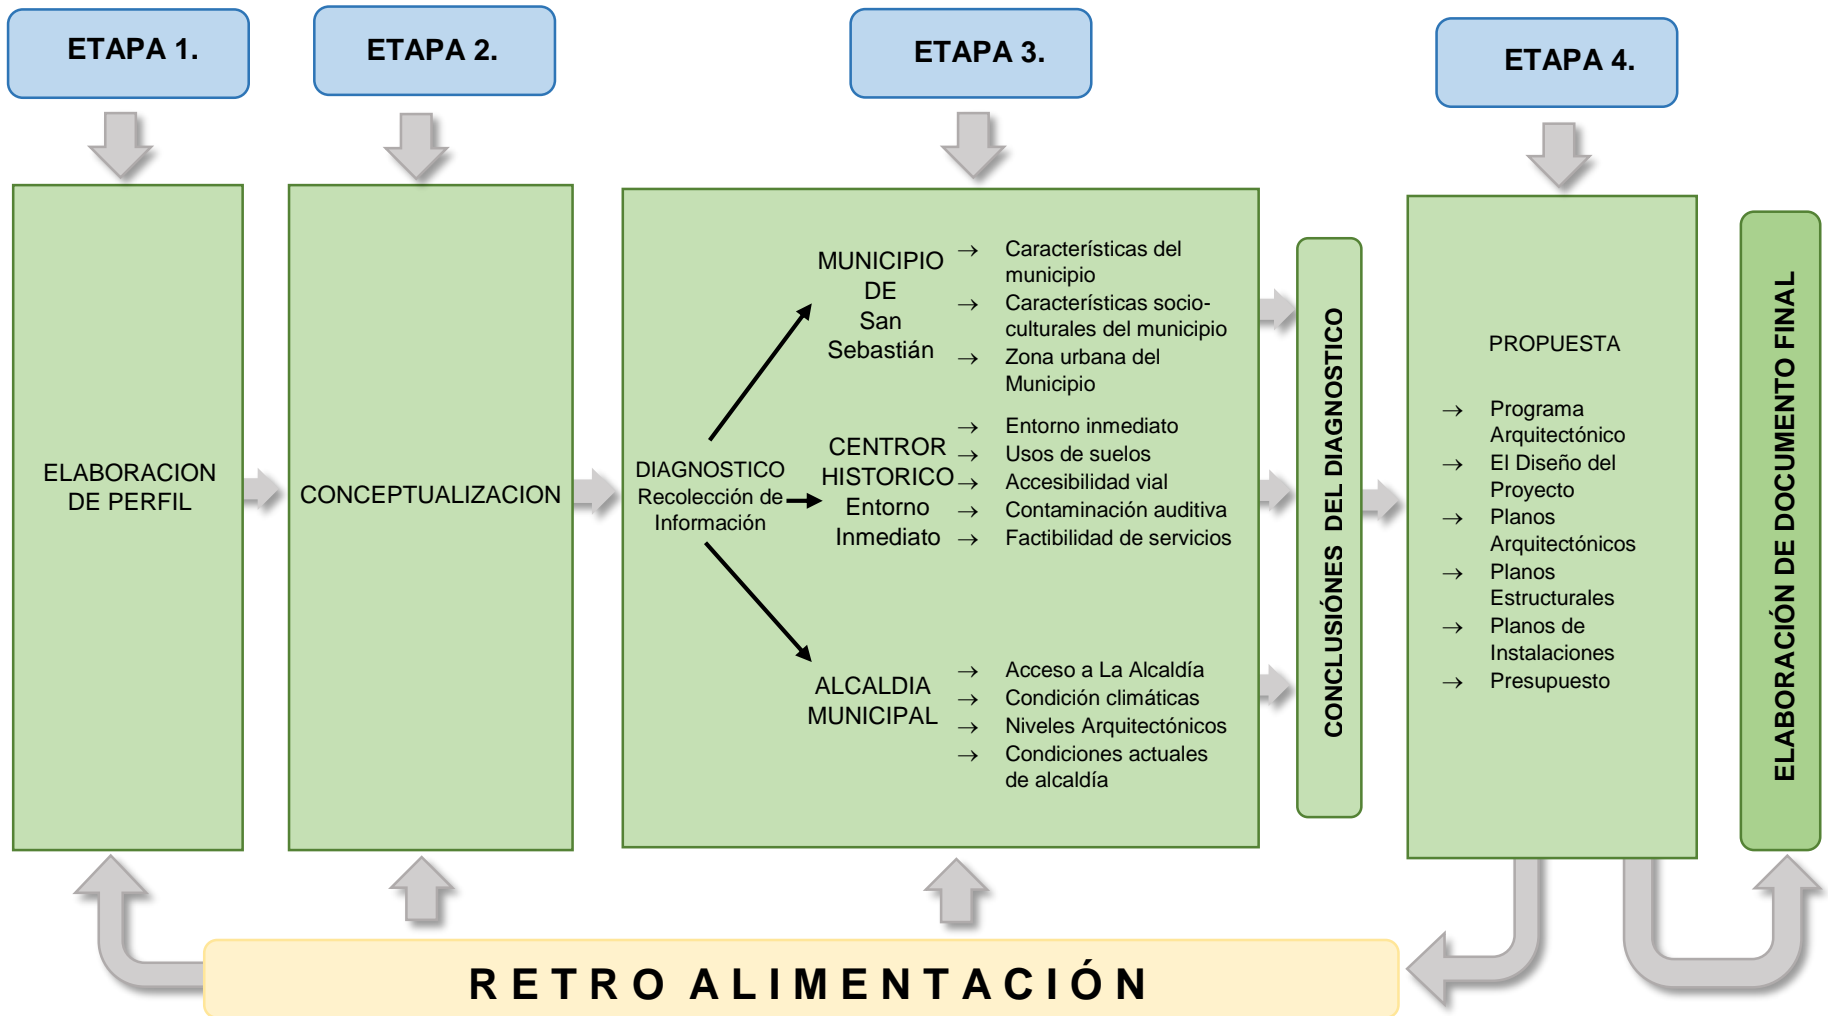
ETAPA 1.

ETAPA 2.

ETAPA 3.

ETAPA 4.

ELABORACION DE PERFIL

CONCEPTUALIZACION

DIAGNOSTICO Recolección de Información

MUNICIPIO DE San Sebastián

→ Características del municipio
→ Características socio-culturales del municipio
→ Zona urbana del Municipio

CENTROR HISTORICO Entorno Inmediato

→ Entorno inmediato
→ Usos de suelos
→ Accesibilidad vial
→ Contaminación auditiva
→ Factibilidad de servicios

ALCALDIA MUNICIPAL

→ Acceso a La Alcaldía
→ Condición climáticas
→ Niveles Arquitectónicos
→ Condiciones actuales de alcaldía

CONCLUSIÓNES DEL DIAGNOSTICO

PROPUESTA

→ Programa Arquitectónico
→ El Diseño del Proyecto
→ Planos Arquitectónicos
→ Planos Estructurales
→ Planos de Instalaciones
→ Presupuesto

ELABORACIÓN DE DOCUMENTO FINAL

RETRO ALIMENTACIÓN